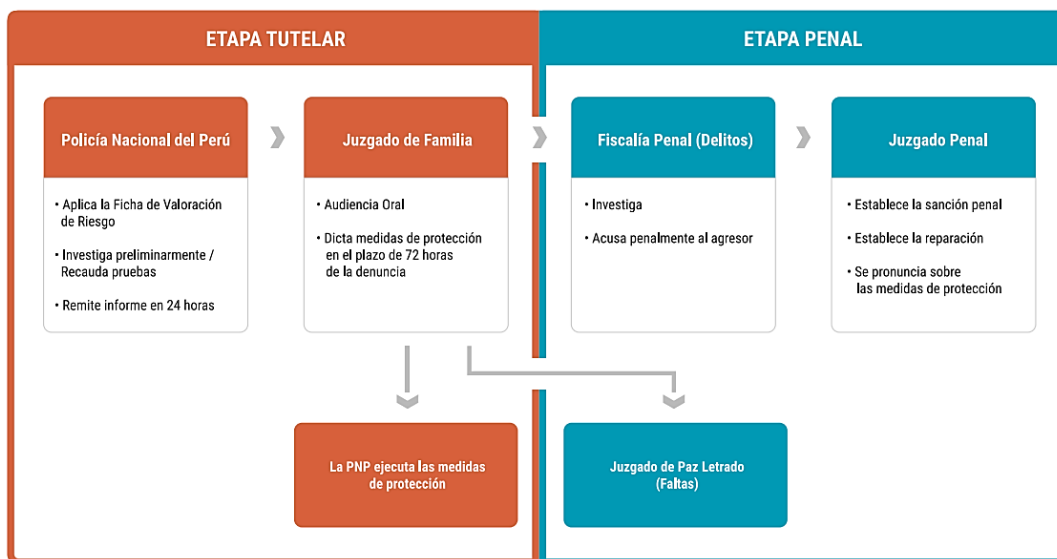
ETAPA TUTELAR

Policía Nacional del Perú

• Aplica la Ficha de Valoración de Riesgo

• Investiga preliminarmente / Recauda pruebas

• Remite informe en 24 horas

Juzgado de Familia

• Audiencia Oral

• Dicta medidas de protección en el plazo de 72 horas de la denuncia

La PNP ejecuta las medidas de protección

ETAPA PENAL

Fiscalía Penal (Delitos)

• Investiga

• Acusa penalmente al agresor

Juzgado Penal

• Establece la sanción penal

• Establece la reparación

• Se pronuncia sobre las medidas de protección

Juzgado de Paz Letrado (Faltas)